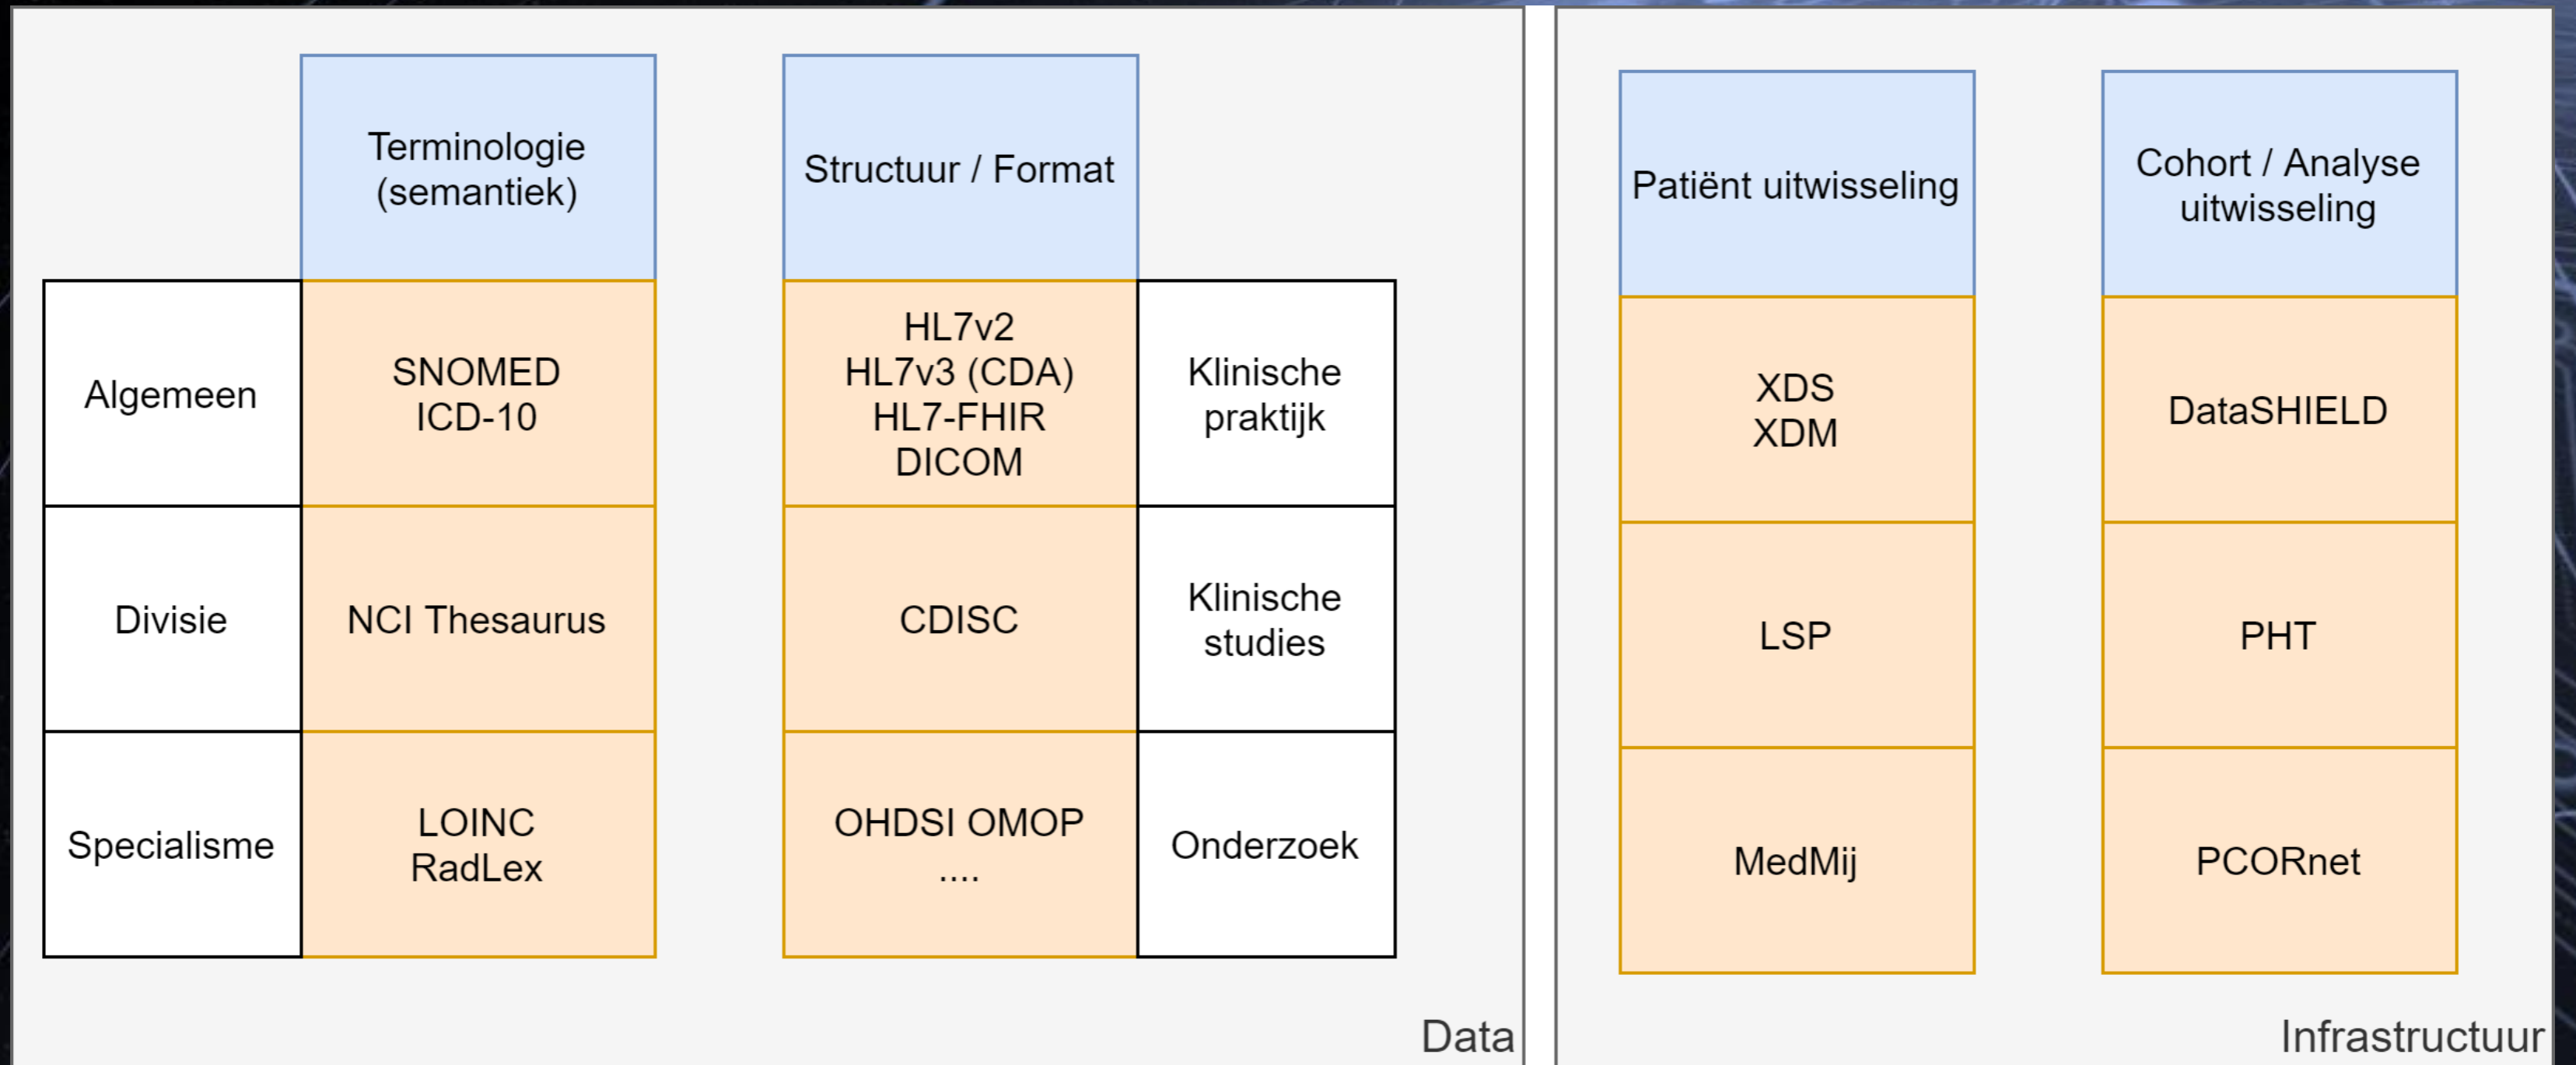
|  | Terminologie (semantiek) | Structuur / Format |  |
|---|---|---|---|
| Algemeen | SNOMED ICD-10 | HL7v2 HL7v3 (CDA) HL7-FHIR DICOM | Klinische praktijk |
| Divisie | NCI Thesaurus | CDISC | Klinische studies |
| Specialisme | LOINC RadLex | OHDSI OMOP .... | Onderzoek |

Data

| Patiënt uitwisseling | Cohort / Analyse uitwisseling |
|---|---|
| XDS XDM | DataSHIELD |
| LSP | PHT |
| MedMij | PCORnet |

Infrastructuur